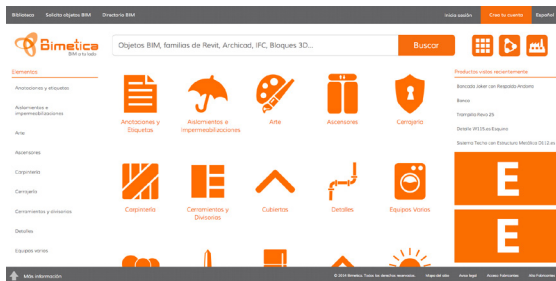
Biblioteca Solicita objetos BIM Directorio BIM

Inicia sesión Crea tu cuenta Español

Bimetica
BIM a tu lado

Objetos BIM, familias de Revit, Archicad, IFC, Bloques 3D...

Buscar

Elementos

Anotaciones y etiquetas

Aislamientos e impermeabilizaciones

Arte

Ascensores

Carpintería

Cerrajería

Cerramientos y divisiones

Detalles

Equipos varios

Anotaciones y Etiquetas

Aislamientos e Impermeabilizaciones

Arte

Ascensores

Cerrajería

Carpintería

Cerramientos y Divisiones

Cubiertas

Detalles

Equipos Varios

Productos vistos recientemente

Banzaido Joker con Respaldo Antonio

Banco

Trampolín Novo 25

Detalle RF115.as Esquina

Sistema Techo con Estructura Metálica D112.as

E

E

Más información

© 2014 Bimetica. Todos los derechos reservados. Mapa del sitio Aviso legal Acceso Fabricantes Alta Fabricantes